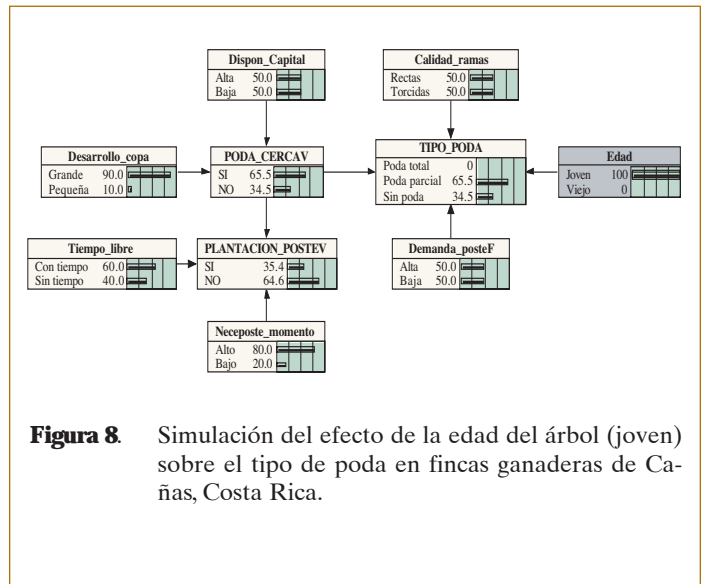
Dispon_Capital
Alta 50.0
Baja 50.0

Calidad_ramas
Rectas 50.0
Torcidas 50.0

Desarrollo_copa
Grande 90.0
Pequeña 10.0

PODA_CERCAV
SI 65.5
NO 34.5

TIPO_PODA
Poda total 0
Poda parcial 65.5
Sin poda 34.5

Edad
Joven 100
Viejo 0

Tiempo_libre
Con tiempo 60.0
Sin tiempo 40.0

PLANTACION_POSTEV
SI 35.4
NO 64.6

Demanda_posteF
Alta 50.0
Baja 50.0

Neceposte_momento
Alto 80.0
Bajo 20.0

**Figura 8**. Simulación del efecto de la edad del árbol (joven) sobre el tipo de poda en fincas ganaderas de Cañas, Costa Rica.